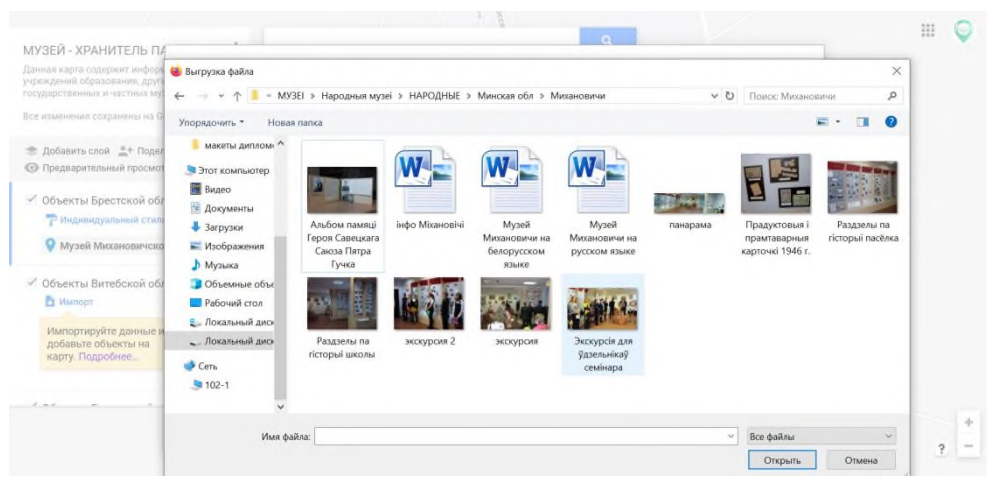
МУЗЕЙ - ХРАНИТЕЛЬ ПА

Данная карта содержит инфор учреждений образования, друг государственных и частных му

Все изменения сохранены на G

Добавить слой Подел
Предварительный просмот

Объекты Брестской обл
Индивидуальный стил
Музей Михановичско

Объекты Витебской обл
Импорт

Импортируйте данные и добавьте объекты на карту. Подробнее...

Выгрузка файла

« МУЗЕІ > Народныя музеі > НАРОДНЫЕ > Минская обл > Михановичи

Поиск: Михановичи

Упорядочить ▾ Новая папка

макеты диплом
Этот компьютер
Видео
Документы
Загрузки
Изображения
Музыка
Объемные объ
Рабочий стол
Локальный дис
Локальный дис
Сеть
102-1

Альбом памяці Героя Савецкага Саюза Пятра Гучка

інфо Міхановічі

Музей Михановичи на белорусском языке

Музей Михановичи на русском языке

панарама

Прадуктовыя і прамтаварныя карточкі 1946 г.

Раздзелы па гісторыі пасёлка

Раздзелы па гісторыі школы

экскурсия 2

экскурсия

Экскурсія для ўдзельнікаў семінара

Имя файла:

Все файлы

Открыть

Отмена

?